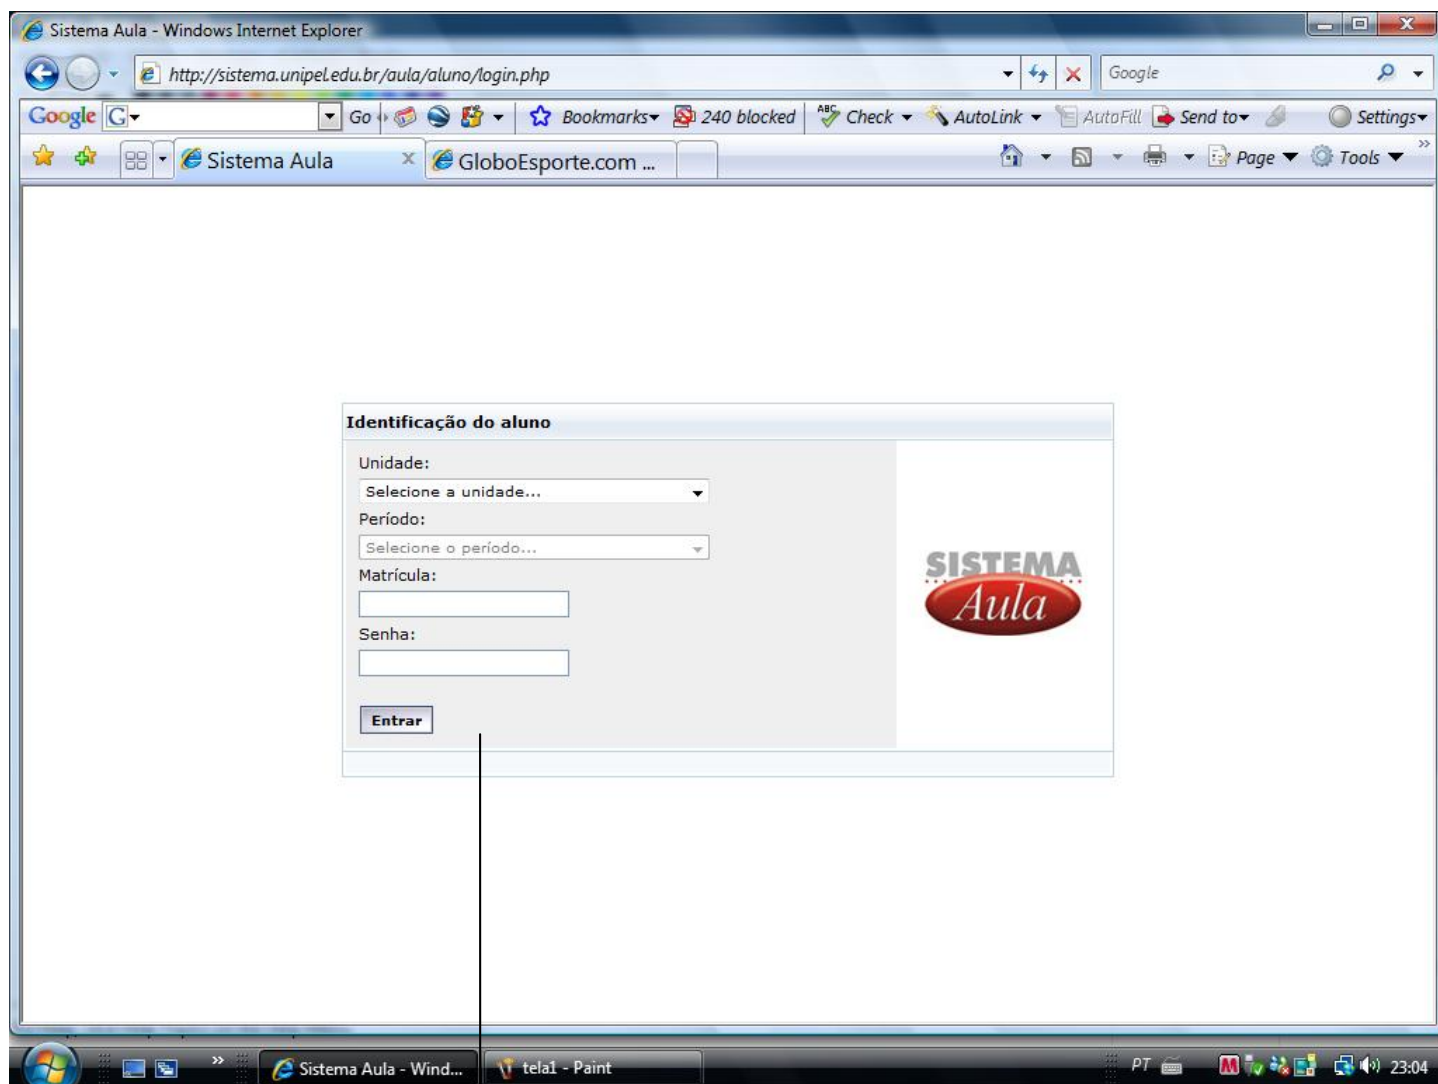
Sistema Aula - Windows Internet Explorer

http://sistema.unipel.edu.br/aula/aluno/login.php

Google

Google G Go Bookmarks 240 blocked Check AutoLink AutoFill Send to Settings

Sistema Aula GloboEsporte.com ...

Page Tools

Identificação do aluno

Unidade:

Selecione a unidade...

Período:

Selecione o período...

Matrícula:

Senha:

Entrar

SISTEMA Aula

Sistema Aula - Wind... tela1 - Paint

PT 23:04